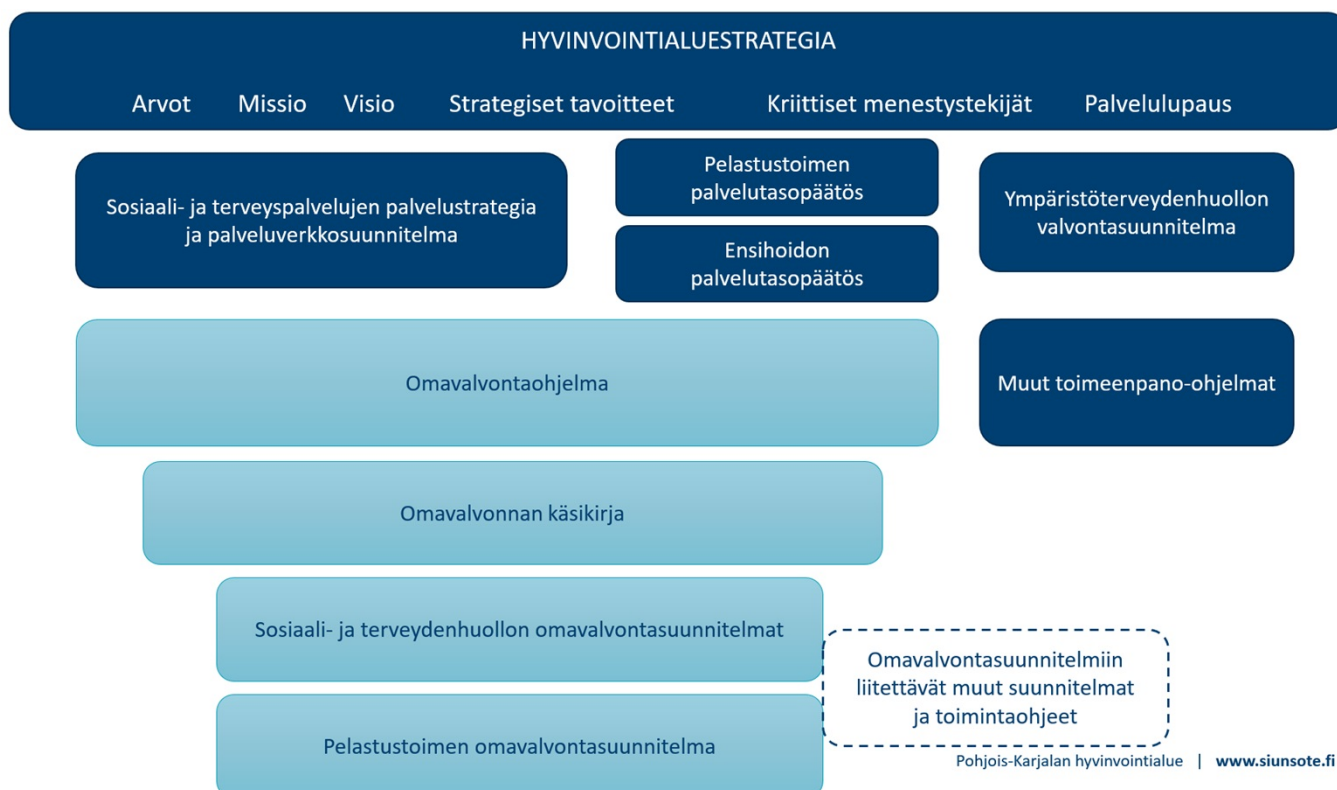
HYVINVOINTIALUESTRATEGIA

Arvot Missio Visio Strategiset tavoitteet Kriittiset menestystekijät Palvelulupaus

Sosiaali- ja terveyspalvelujen palvelustrategia ja palveluverkkosuunnitelma

Pelastustoimen palvelutasopäätös

Ensihoidon palvelutasopäätös

Ympäristöterveydenhuollon valvontasuunnitelma

Omavalvontaohjelma

Muut toimeenpano-ohjelmat

Omavalvonnan käsikirja

Sosiaali- ja terveydenhuollon omavalvontasuunnitelmat

Omavalvontasuunnitelmiin liitettävät muut suunnitelmat ja toimintaohjeet

Pelastustoimen omavalvontasuunnitelma

Pohjois-Karjalan hyvinvointialue | www.siunsote.fi